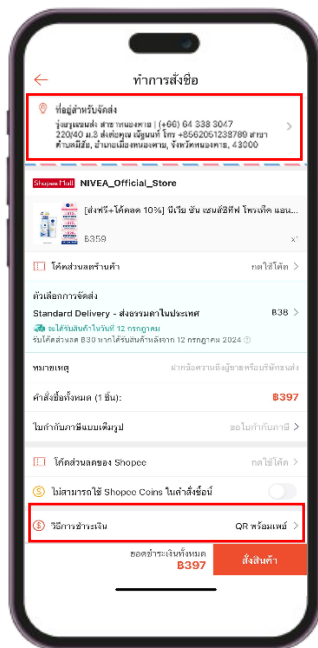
ทำการสั่งซื้อ

ที่อยู่สำหรับจัดส่ง
รุ่งเมฆแมคส์ สาขาหนองคาย | (+66) 64 338 3047
220/40 ม.3 ส่งต่อคุณ เจ๊นุมนที โทร +8562061238789 สาขาตำบลมีชัย, อำเภอเมืองหนองคาย, จังหวัดหนองคาย, 43000

Shopee Mall NIVEA_Official_Store

[ส่งฟรี+โค้ดลด 10%] นีเวีย ซัน เซนซิทีฟ โพรเท็ค แอน...
฿359 x1

โค้ดส่วนลดร้านค้า กดใช้โค้ด

ตัวเลือกการจัดส่ง
Standard Delivery - ส่งธรรมดาในประเทศ ฿38
จะได้รับสินค้าในวันที่ 12 กรกฎาคม
รับโค้ดส่วนลด ฿30 หากได้รับสินค้าหลังจาก 12 กรกฎาคม 2024

หมายเหตุ ฝากข้อความถึงผู้ขายหรือบริษัทขนส่ง

คำสั่งซื้อทั้งหมด (1 ชิ้น): ฿397

ใบกำกับภาษีแบบเต็มรูป ขอใบกำกับภาษี

โค้ดส่วนลดของ Shopee กดใช้โค้ด

ไม่สามารถใช้ Shopee Coins ในคำสั่งซื้อนี้

วิธีการชำระเงิน QR พร้อมเพย์

ยอดชำระเงินทั้งหมด ฿397 สั่งสินค้า